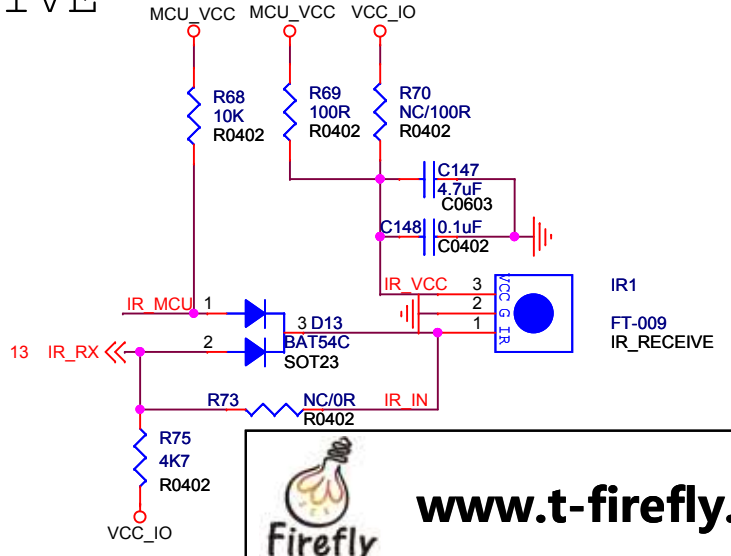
IVE

MCU_VCC
MCU_VCC
VCC_IO

R68
10K
R0402

R69
100R
R0402

R70
NC/100R
R0402

C147
4.7uF
C0603

C148
0.1uF
C0402

IR_VCC
3
2
1
VCC
G
IR

IR1
FT-009
IR_RECEIVE

IR_MCU
1
3 D13
BAT54C
SOT23

13 IR_RX
2

R73
NC/0R
R0402
IR_IN

R75
4K7
R0402

VCC_IO

Firefly
www.t-firefly.